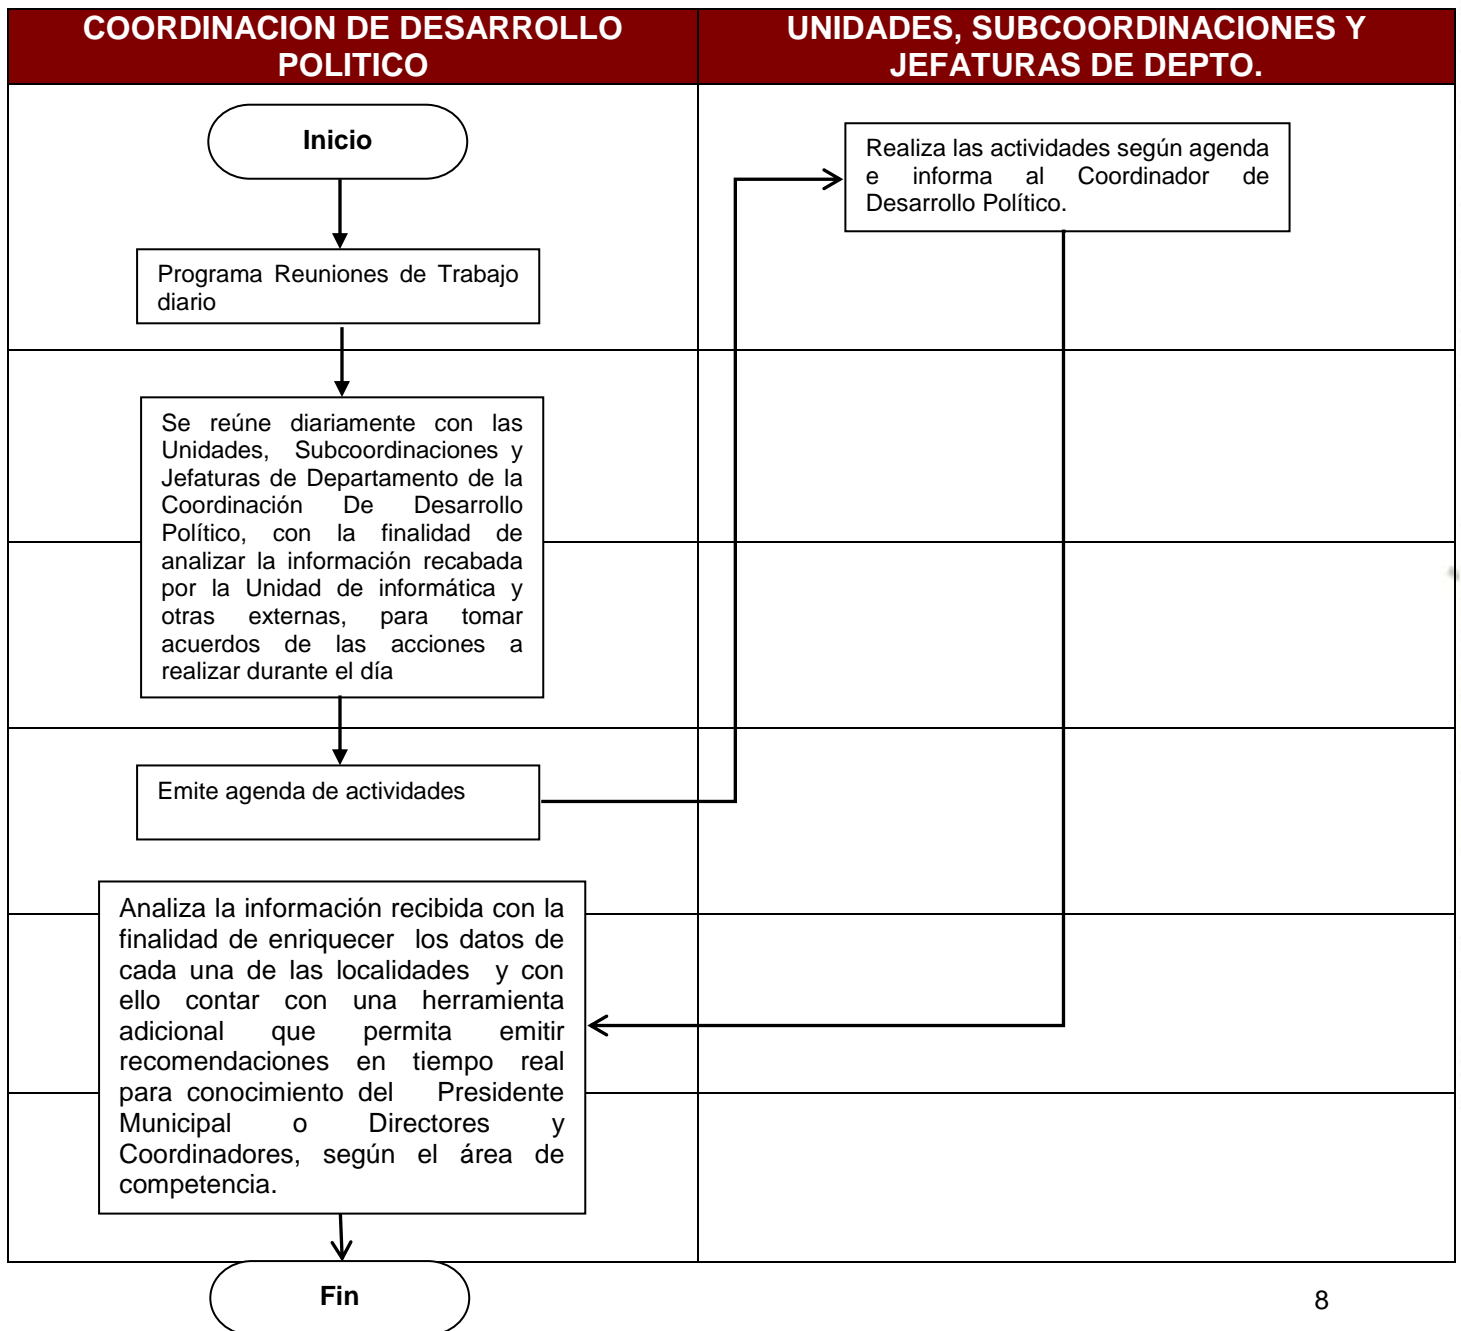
COORDINACION DE DESARROLLO POLITICO

UNIDADES, SUBCOORDINACIONES Y JEFATURAS DE DEPTO.

Inicio

Programa Reuniones de Trabajo diario

Se reúne diariamente con las Unidades, Subcoordinaciones y Jefaturas de Departamento de la Coordinación De Desarrollo Político, con la finalidad de analizar la información recabada por la Unidad de informática y otras externas, para tomar acuerdos de las acciones a realizar durante el día

Emite agenda de actividades

Realiza las actividades según agenda e informa al Coordinador de Desarrollo Político.

Analiza la información recibida con la finalidad de enriquecer los datos de cada una de las localidades y con ello contar con una herramienta adicional que permita emitir recomendaciones en tiempo real para conocimiento del Presidente Municipal o Directores y Coordinadores, según el área de competencia.

Fin

8